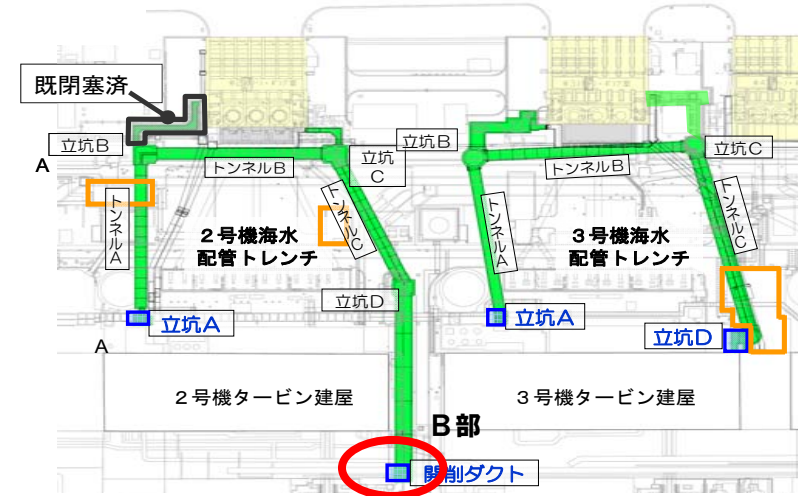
既閉塞済

立坑B

A

トンネルA

トンネルB

立坑B

立坑C

トンネルC

２号機海水配管トレンチ

立坑D

立坑A

A

２号機タービン建屋

トンネルA

トンネルB

立坑C

トンネルC

３号機海水配管トレンチ

立坑A

立坑D

３号機タービン建屋

B部

開削ダクト